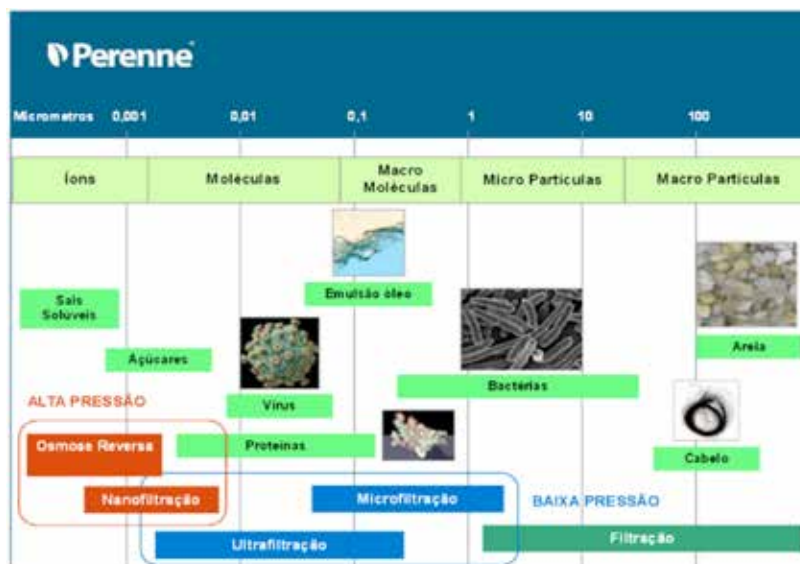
Perenne

Micrometros 0,001 0,01 0,1 1 10 100

Íons
Moléculas
Macro Moléculas
Micro Particulas
Macro Particulas

Emulsão óleo
Sais Soluveis
Açúcares
Areia
Bactérias
ALTA PRESSÃO
Vírus
Osmose Reversa
Proteinas
Cabelo
Nanofiltração
Microfiltração
BAIXA PRESSÃO
Ultrafiltração
Filtração